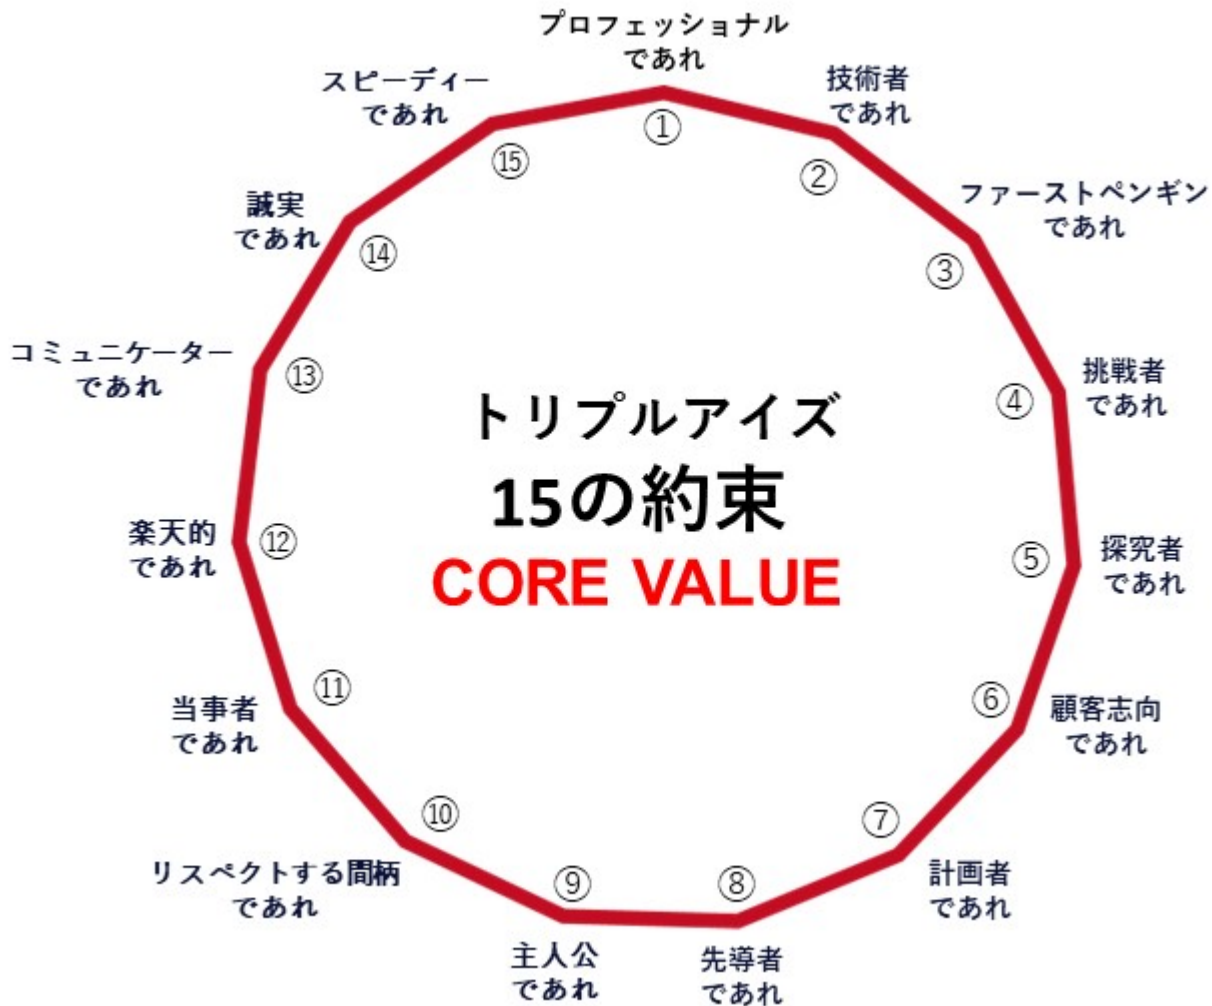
トリプルアイズ
15の約束
CORE VALUE

① プロフェッショナル
であれ

② 技術者
であれ

③ ファーストペンギン
であれ

④ 挑戦者
であれ

⑤ 探究者
であれ

⑥ 顧客志向
であれ

⑦ 計画者
であれ

⑧ 先導者
であれ

⑨ 主人公
であれ

⑩ リスペクトする間柄
であれ

⑪ 当事者
であれ

⑫ 楽天的
であれ

⑬ コミュニケーター
であれ

⑭ 誠実
であれ

⑮ スピーディー
であれ